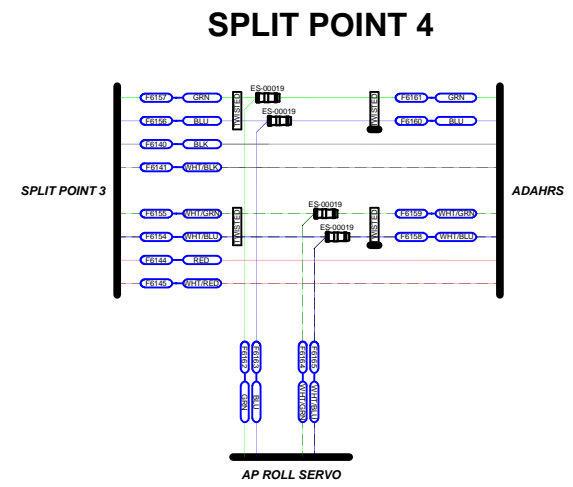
SPLIT POINT 4

SPLIT POINT 3

ADAHRS

F6157 GRN
F6156 BLU
F6140 BLK
F6141 WHT/BLK
F6155 WHT/GRN
F6154 WHT/BLU
F6144 RED
F6145 WHT/RED

TWISTED
TWISTED
TWISTED
TWISTED

ES-00019
ES-00019
ES-00019
ES-00019

F6161 GRN
F6160 BLU
F6159 WHT/GRN
F6158 WHT/BLU

F6162 GRN
F6163 BLU
F6164 WHT/GRN
F6165 WHT/BLU

AP ROLL SERVO